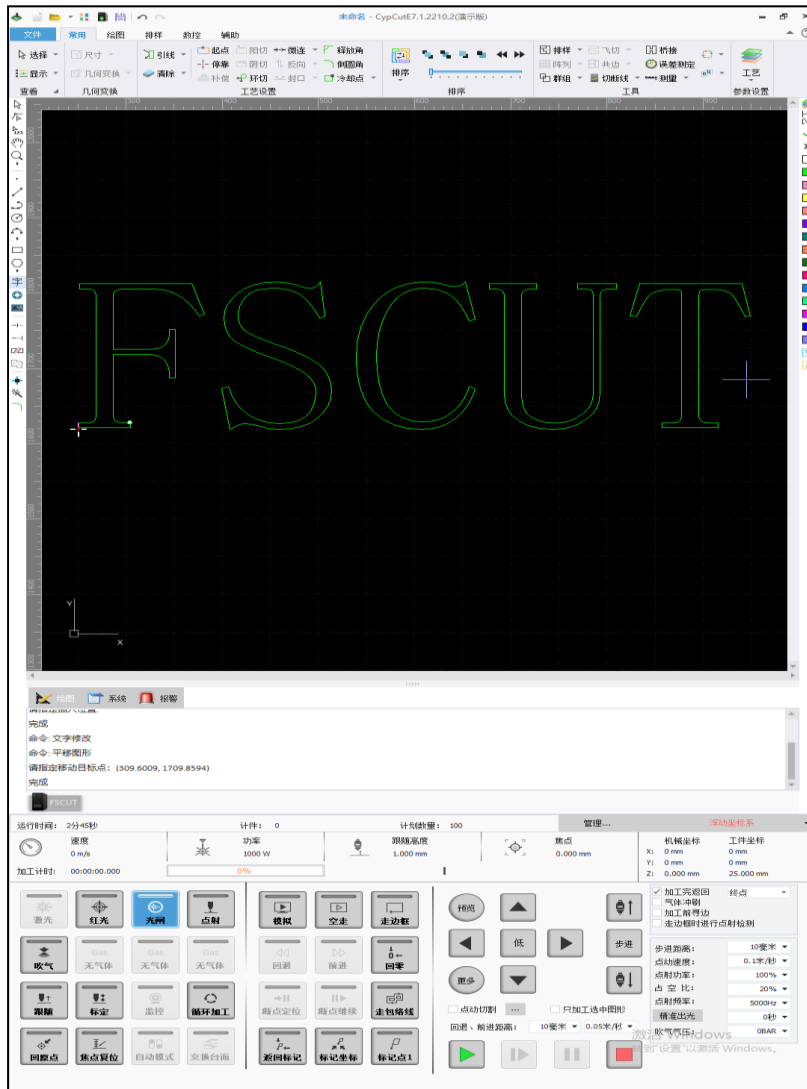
未命名 - CypCutE7.1.2210.2(演示版)

文件 常用 绘图 排样 数控 辅助

选择 显示 查看
尺寸 几何变换 几何变换
引线 清除 起点 倒角 微连 释放角 停靠 阴切 反向 倒圆角 补偿 环切 封口 冷却点 工艺设置
排序 排序
排样 阵列 群组 飞切 共边 切断线 桥接 误差测定 测量 工具
工艺 参数设置

FSCUT

绘图 系统 报警

完成
命令: 文字修改
命令: 平移图形
请指定移动目标点: (309.6009, 1709.8594)
完成

FSCUT

运行时间: 2分45秒 计件: 0 计划数量: 100 管理... 浮动坐标系

速度 0 m/s
功率 1000 W
跟随高度 1.000 mm
焦点 0.000 mm
机械坐标 工件坐标
X: 0 mm 0 mm
Y: 0 mm 0 mm
Z: 0.000 mm 25.000 mm

加工计时: 00:00:00.000 0%

激光 红光 光闸 点射
吹气 无气体 无气体 无气体
跟随 标定 监控 循环加工
回原点 焦点复位 自动模式 交换台面
模拟 空走 走边框
回退 前进 回零
断点定位 断点继续 走包络线
返回标记 标记坐标 标记点1

预览 低 步进 更多
点动切割 ... 只加工选中图形
回退、前进距离: 10毫米 0.05米/秒

加工完返回 终点
气体冲刷
加工前寻边
走边框时进行点射检测
步进距离: 10毫米
点动速度: 0.1米/秒
点射功率: 100%
占空比: 20%
点射频率: 5000Hz
精准出光 0秒
吹气气压: 0BAR

激活 Windows
转到"设置"以激活 Windows。